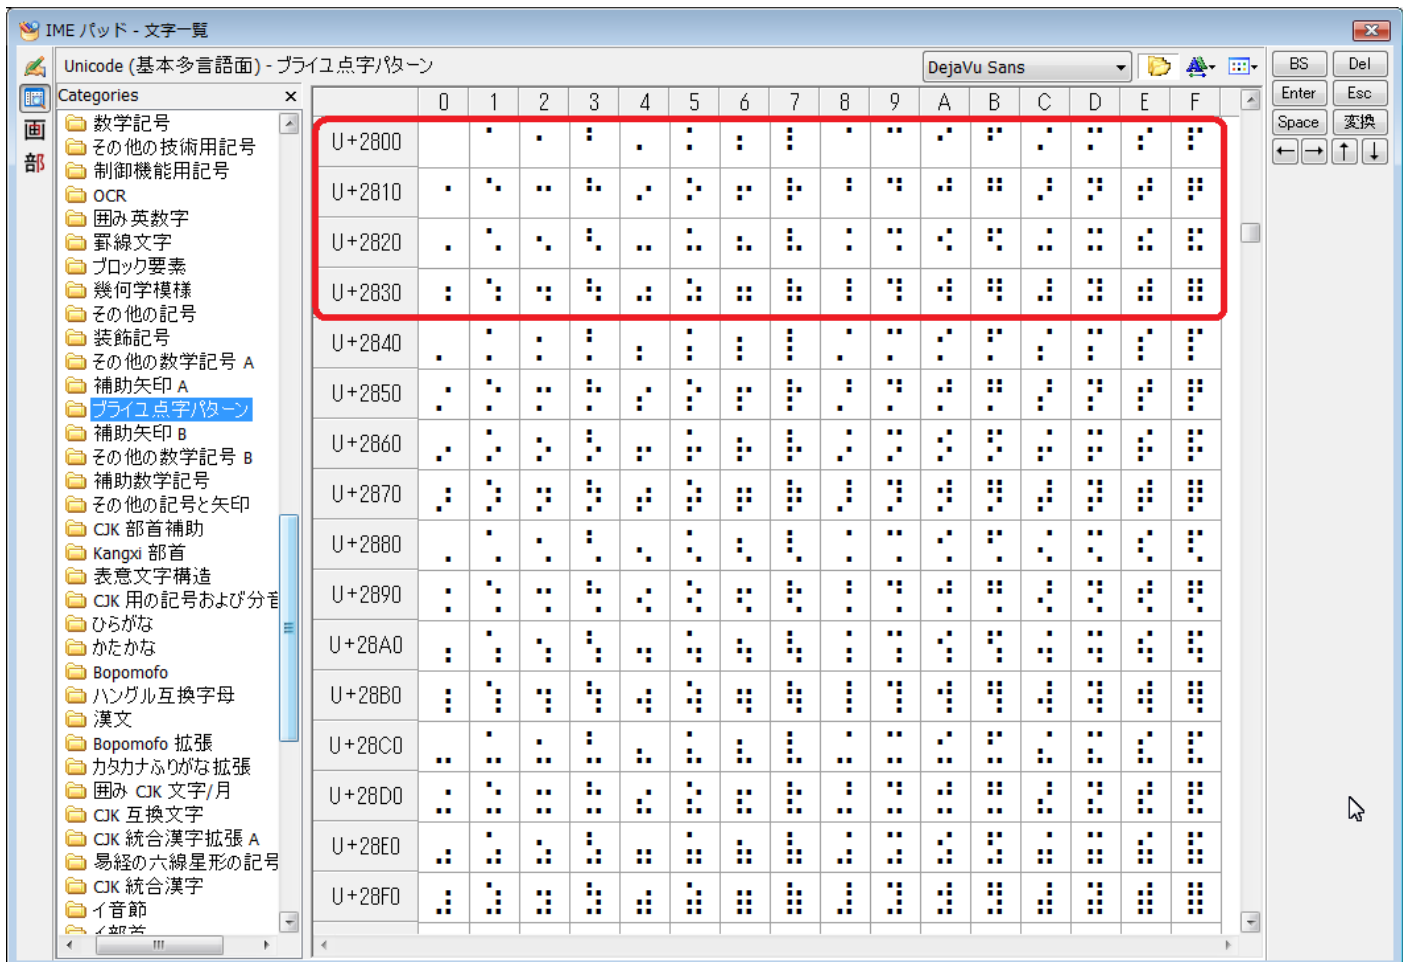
IME パッド - 文字一覧

画
部

Unicode (基本多言語面) - ブライユ点字パターン

DejaVu Sans

BS Del
Enter Esc
Space 変換
← → ↑ ↓

Categories ×
数学記号
その他の技術用記号
制御機能用記号
OCR
囲み英数字
罫線文字
ブロック要素
幾何学模様
その他の記号
装飾記号
その他の数学記号 A
補助矢印 A
ブライユ点字パターン
補助矢印 B
その他の数学記号 B
補助数学記号
その他の記号と矢印
CJK 部首補助
Kangxi 部首
表意文字構造
CJK 用の記号および分音
ひらがな
かたかな
Bopomofo
ハングル互換字母
漢文
Bopomofo 拡張
カタカナふりがな拡張
囲み CJK 文字/月
CJK 互換文字
CJK 統合漢字拡張 A
易経の六線星形の記号
CJK 統合漢字
イ音節
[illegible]

| | 0 | 1 | 2 | 3 | 4 | 5 | 6 | 7 | 8 | 9 | A | B | C | D | E | F |
|---|---|---|---|---|---|---|---|---|---|---|---|---|---|---|---|---|
| U+2800 | ⠀ | ⠁ | ⠂ | ⠃ | ⠄ | ⠅ | ⠆ | ⠇ | ⠈ | ⠉ | ⠊ | ⠋ | ⠌ | ⠍ | ⠎ | ⠏ |
| U+2810 | ⠐ | ⠑ | ⠒ | ⠓ | ⠔ | ⠕ | ⠖ | ⠗ | ⠘ | ⠙ | ⠚ | ⠛ | ⠜ | ⠝ | ⠞ | ⠟ |
| U+2820 | ⠠ | ⠡ | ⠢ | ⠣ | ⠤ | ⠥ | ⠦ | ⠧ | ⠨ | ⠩ | ⠪ | ⠫ | ⠬ | ⠭ | ⠮ | ⠯ |
| U+2830 | ⠰ | ⠱ | ⠲ | ⠳ | ⠴ | ⠵ | ⠶ | ⠷ | ⠸ | ⠹ | ⠺ | ⠻ | ⠼ | ⠽ | ⠾ | ⠿ |
| U+2840 | ⡀ | ⡁ | ⡂ | ⡃ | ⡄ | ⡅ | ⡆ | ⡇ | ⡈ | ⡉ | ⡊ | ⡋ | ⡌ | ⡍ | ⡎ | ⡏ |
| U+2850 | ⡐ | ⡑ | ⡒ | ⡓ | ⡔ | ⡕ | ⡖ | ⡗ | ⡘ | ⡙ | ⡚ | ⡛ | ⡜ | ⡝ | ⡞ | ⡟ |
| U+2860 | ⡠ | ⡡ | ⡢ | ⡣ | ⡤ | ⡥ | ⡦ | ⡧ | ⡨ | ⡩ | ⡪ | ⡫ | ⡬ | ⡭ | ⡮ | ⡯ |
| U+2870 | ⡰ | ⡱ | ⡲ | ⡳ | ⡴ | ⡵ | ⡶ | ⡷ | ⡸ | ⡹ | ⡺ | ⡻ | ⡼ | ⡽ | ⡾ | ⡿ |
| U+2880 | ⢀ | ⢁ | ⢂ | ⢃ | ⢄ | ⢅ | ⢆ | ⢇ | ⢈ | ⢉ | ⢊ | ⢋ | ⢌ | ⢍ | ⢎ | ⢏ |
| U+2890 | ⢐ | ⢑ | ⢒ | ⢓ | ⢔ | ⢕ | ⢖ | ⢗ | ⢘ | ⢙ | ⢚ | ⢛ | ⢜ | ⢝ | ⢞ | ⢟ |
| U+28A0 | ⢠ | ⢡ | ⢢ | ⢣ | ⢤ | ⢥ | ⢦ | ⢧ | ⢨ | ⢩ | ⢪ | ⢫ | ⢬ | ⢭ | ⢮ | ⢯ |
| U+28B0 | ⢰ | ⢱ | ⢲ | ⢳ | ⢴ | ⢵ | ⢶ | ⢷ | ⢸ | ⢹ | ⢺ | ⢻ | ⢼ | ⢽ | ⢾ | ⢿ |
| U+28C0 | ⣀ | ⣁ | ⣂ | ⣃ | ⣄ | ⣅ | ⣆ | ⣇ | ⣈ | ⣉ | ⣊ | ⣋ | ⣌ | ⣍ | ⣎ | ⣏ |
| U+28D0 | ⣐ | ⣑ | ⣒ | ⣓ | ⣔ | ⣕ | ⣖ | ⣗ | ⣘ | ⣙ | ⣚ | ⣛ | ⣜ | ⣝ | ⣞ | ⣟ |
| U+28E0 | ⣠ | ⣡ | ⣢ | ⣣ | ⣤ | ⣥ | ⣦ | ⣧ | ⣨ | ⣩ | ⣪ | ⣫ | ⣬ | ⣭ | ⣮ | ⣯ |
| U+28F0 | ⣰ | ⣱ | ⣲ | ⣳ | ⣴ | ⣵ | ⣶ | ⣷ | ⣸ | ⣹ | ⣺ | ⣻ | ⣼ | ⣽ | ⣾ | ⣿ |